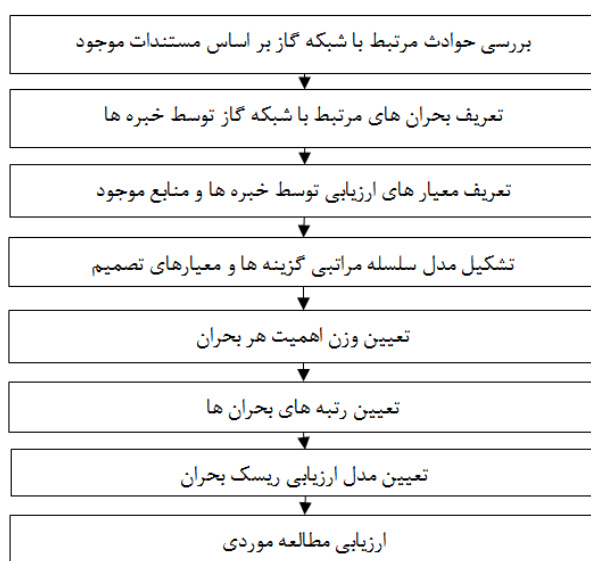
بررسی حوادث مرتبط با شبکه گاز بر اساس مستندات موجود

تعریف بحران های مرتبط با شبکه گاز توسط خبره ها

تعریف معیار های ارزیابی توسط خبره ها و منابع موجود

تشکیل مدل سلسله مراتبی گزینه ها و معیارهای تصمیم

تعیین وزن اهمیت هر بحران

تعیین رتبه های بحران ها

تعیین مدل ارزیابی ریسک بحران

ارزیابی مطالعه موردی